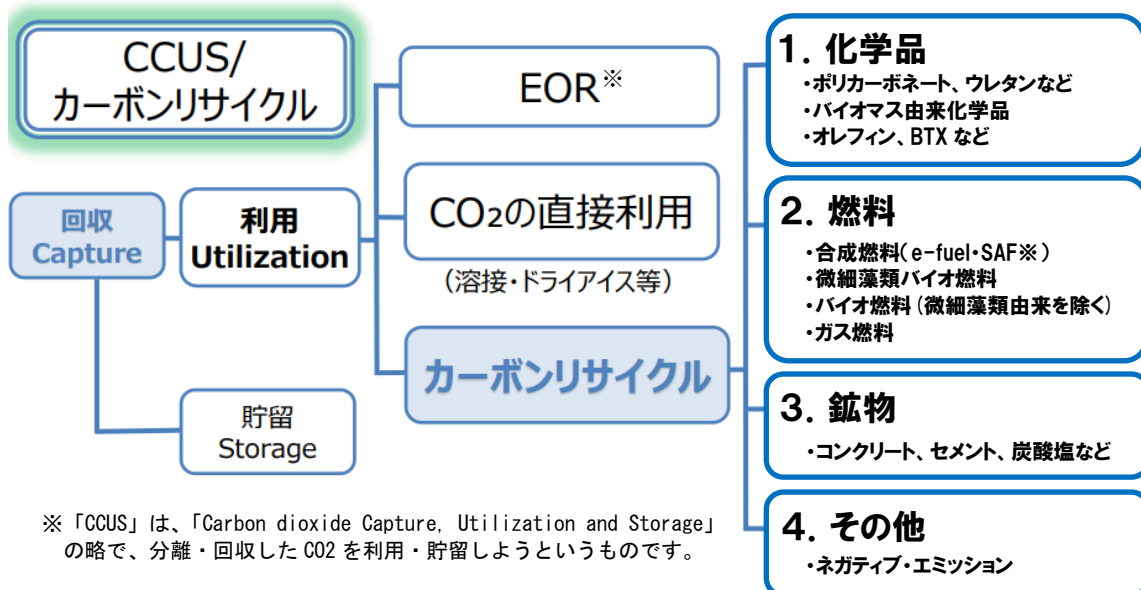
CCUS/
カーボンリサイクル

回収
Capture

利用
Utilization

貯留
Storage

EOR※

$CO_2$の直接利用
（溶接・ドライアイス等）

カーボンリサイクル

1. 化学品
・ポリカーボネート、ウレタンなど
・バイオマス由来化学品
・オレフィン、BTX など

2. 燃料
・合成燃料（e-fuel・SAF※）
・微細藻類バイオ燃料
・バイオ燃料（微細藻類由来を除く）
・ガス燃料

3. 鉱物
・コンクリート、セメント、炭酸塩など

4. その他
・ネガティブ・エミッション

※「CCUS」は、「Carbon dioxide Capture, Utilization and Storage」の略で、分離・回収したCO2を利用・貯留しようというものです。